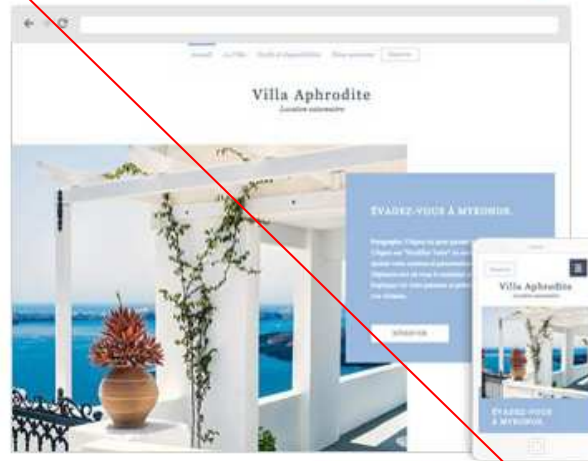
Accueil
La Villa
Tarifs & disponibilités
Nous joindre
Réserver

Villa Aphrodite
Location saisonnière

ÉVADEZ-VOUS À MYKONOS.

Paragraphe. Cliquez ici pour ajouter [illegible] Cliquez sur "Modifier Texte" ou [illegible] ajouter votre contenu et personnaliser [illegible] Déposez-en ici tous le contenu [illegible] Expliquez aux visiteurs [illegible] vos services.

RÉSERVER

Réserver
Villa Aphrodite
Location saisonnière

ÉVADEZ-VOUS À MYKONOS.